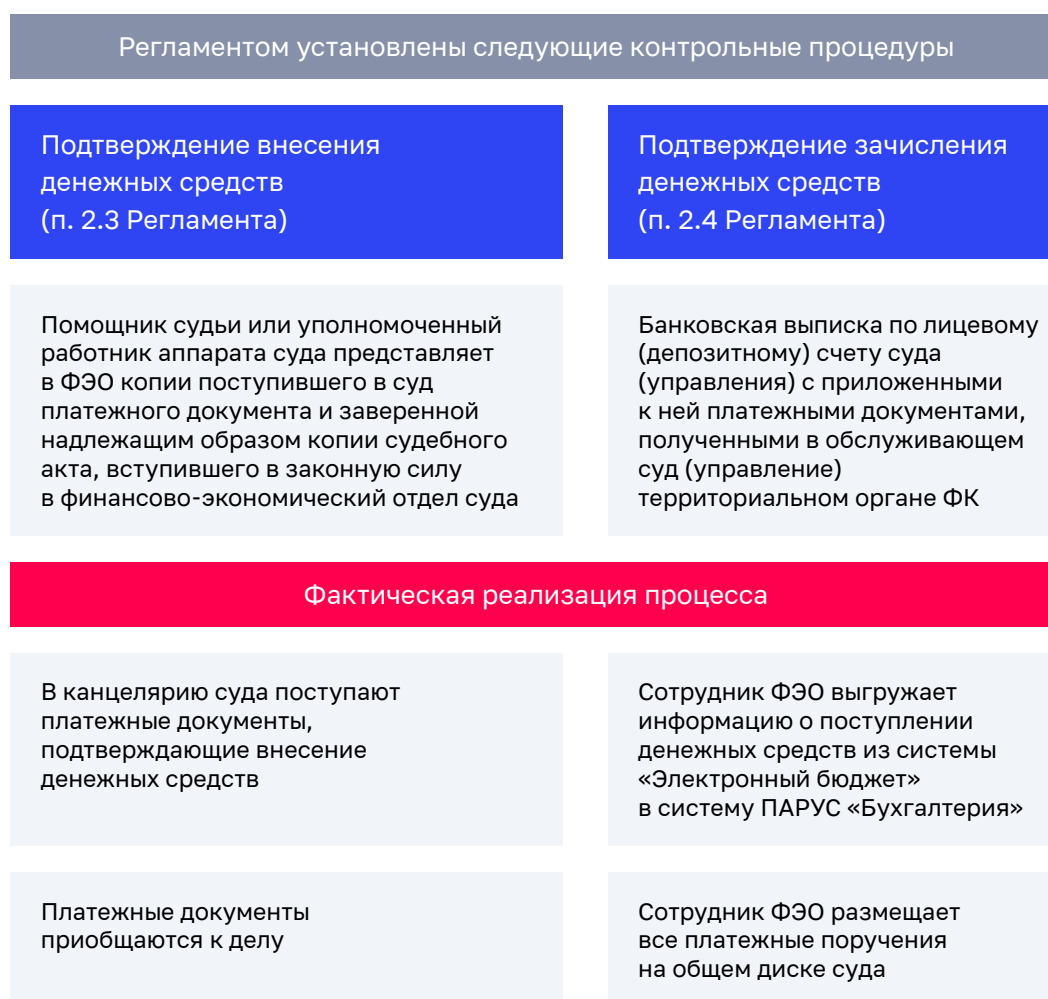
Регламентом установлены следующие контрольные процедуры

Подтверждение внесения денежных средств (п. 2.3 Регламента)

Помощник судьи или уполномоченный работник аппарата суда представляет в ФЭО копии поступившего в суд платежного документа и заверенной надлежащим образом копии судебного акта, вступившего в законную силу в финансово-экономический отдел суда

Подтверждение зачисления денежных средств (п. 2.4 Регламента)

Банковская выписка по лицевому (депозитному) счету суда (управления) с приложенными к ней платежными документами, полученными в обслуживающем суд (управление) территориальном органе ФК

Фактическая реализация процесса

В канцелярию суда поступают платежные документы, подтверждающие внесение денежных средств

Платежные документы приобщаются к делу

Сотрудник ФЭО выгружает информацию о поступлении денежных средств из системы «Электронный бюджет» в систему ПАРУС «Бухгалтерия»

Сотрудник ФЭО размещает все платежные поручения на общем диске суда